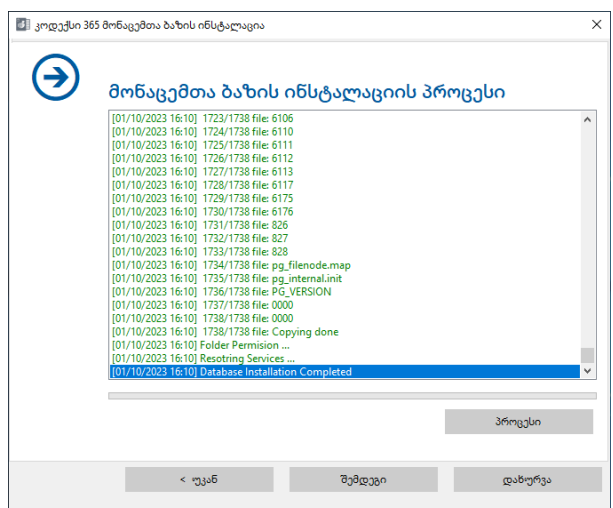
კოდექსი 365 მონაცემთა ბაზის ინსტალაცია

მონაცემთა ბაზის ინსტალაციის პროცესი

[01/10/2023 16:10] 1723/1738 file: 6106
[01/10/2023 16:10] 1724/1738 file: 6110
[01/10/2023 16:10] 1725/1738 file: 6111
[01/10/2023 16:10] 1726/1738 file: 6112
[01/10/2023 16:10] 1727/1738 file: 6113
[01/10/2023 16:10] 1728/1738 file: 6117
[01/10/2023 16:10] 1729/1738 file: 6175
[01/10/2023 16:10] 1730/1738 file: 6176
[01/10/2023 16:10] 1731/1738 file: 826
[01/10/2023 16:10] 1732/1738 file: 827
[01/10/2023 16:10] 1733/1738 file: 828
[01/10/2023 16:10] 1734/1738 file: pg_filenode.map
[01/10/2023 16:10] 1735/1738 file: pg_internal.init
[01/10/2023 16:10] 1736/1738 file: PG_VERSION
[01/10/2023 16:10] 1737/1738 file: 0000
[01/10/2023 16:10] 1738/1738 file: 0000
[01/10/2023 16:10] 1738/1738 file: Copying done
[01/10/2023 16:10] Folder Permision ...
[01/10/2023 16:10] Resotring Services ...
[01/10/2023 16:10] Database Installation Completed

პროცესი

< უკან
შემდეგი
დახურვა